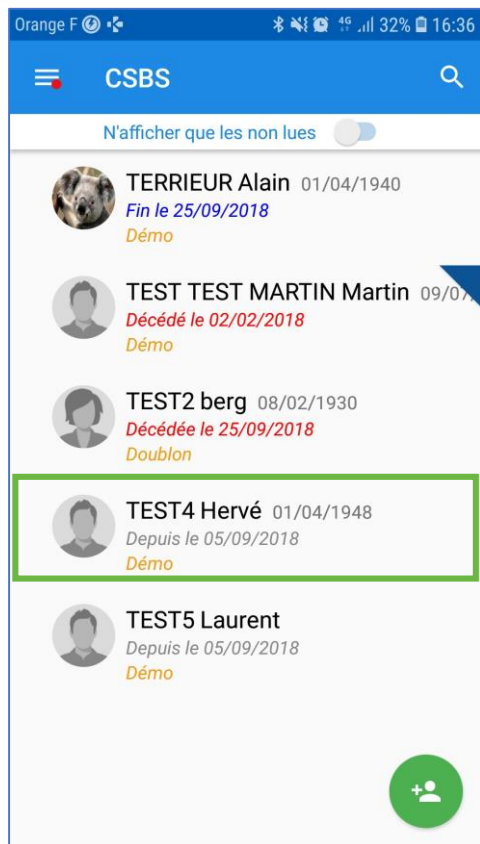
Orange F 4G 32% 16:36

CSBS

N'afficher que les non lues

TERRIEUR Alain 01/04/1940
Fin le 25/09/2018
Démo

TEST TEST MARTIN Martin 09/0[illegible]
Décédé le 02/02/2018
Démo

TEST2 berg 08/02/1930
Décédée le 25/09/2018
Doublon

TEST4 Hervé 01/04/1948
Depuis le 05/09/2018
Démo

TEST5 Laurent
Depuis le 05/09/2018
Démo